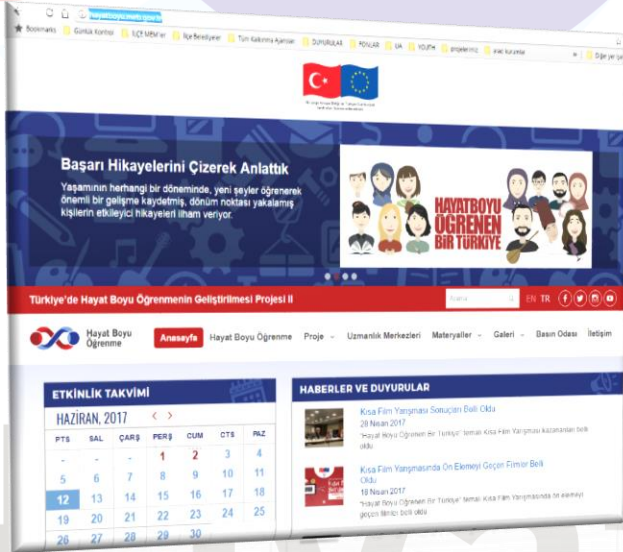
hayatboyu.meb.gov.tr

Bookmarks | Günlük Kontrol | İLÇE MEM'ler | İlçe Belediyeler | Türk Kalkınma Ajansları | DUYURULAR | FONLAR | OA | YOUTH | projeler.mi | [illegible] | Diğer yer işa

Başarı Hikayelerini Çizerek Anlattık

Yaşamının herhangi bir döneminde, yeni şeyler öğrenerek önemli bir gelişme kaydetmiş, dönüm noktası yakalamış kişilerin etkileyici hikayeleri ilham veriyor.

HAYATBOYU ÖĞRENEN BİR TÜRKİYE

Türkiye'de Hayat Boyu Öğrenmenin Geliştirilmesi Projesi II

Arama | EN TR

Hayat Boyu Öğrenme

Anasayfa | Hayat Boyu Öğrenme | Proje | Uzmanlık Merkezleri | Materyaller | Galeri | Basın Odası | İletişim

ETKİNLİK TAKVİMİ

HAZİRAN, 2017

| PTS | SAL | ÇARŞ | PERŞ | CUM | CTS | PAZ |
|---|---|---|---|---|---|---|
| - | - | - | 1 | 2 | 3 | 4 |
| 5 | 6 | 7 | 8 | 9 | 10 | 11 |
| 12 | 13 | 14 | 15 | 16 | 17 | 18 |
| 19 | 20 | 21 | 22 | 23 | 24 | 25 |
| 26 | 27 | 28 | 29 | 30 | | |

HABERLER VE DUYURULAR

Kısa Film Yarışması Sonuçları Belli Oldu
28 Nisan 2017
"Hayat Boyu Öğrenen Bir Türkiye" temalı Kısa Film Yarışmasını kazananlar belli oldu.

Kısa Film Yarışmasında On Elemeyi Geçen Filmler Belli Oldu
18 Nisan 2017
"Hayat Boyu Öğrenen Bir Türkiye" temalı Kısa Film Yarışmasında ön elemeyi geçen filmler belli oldu.